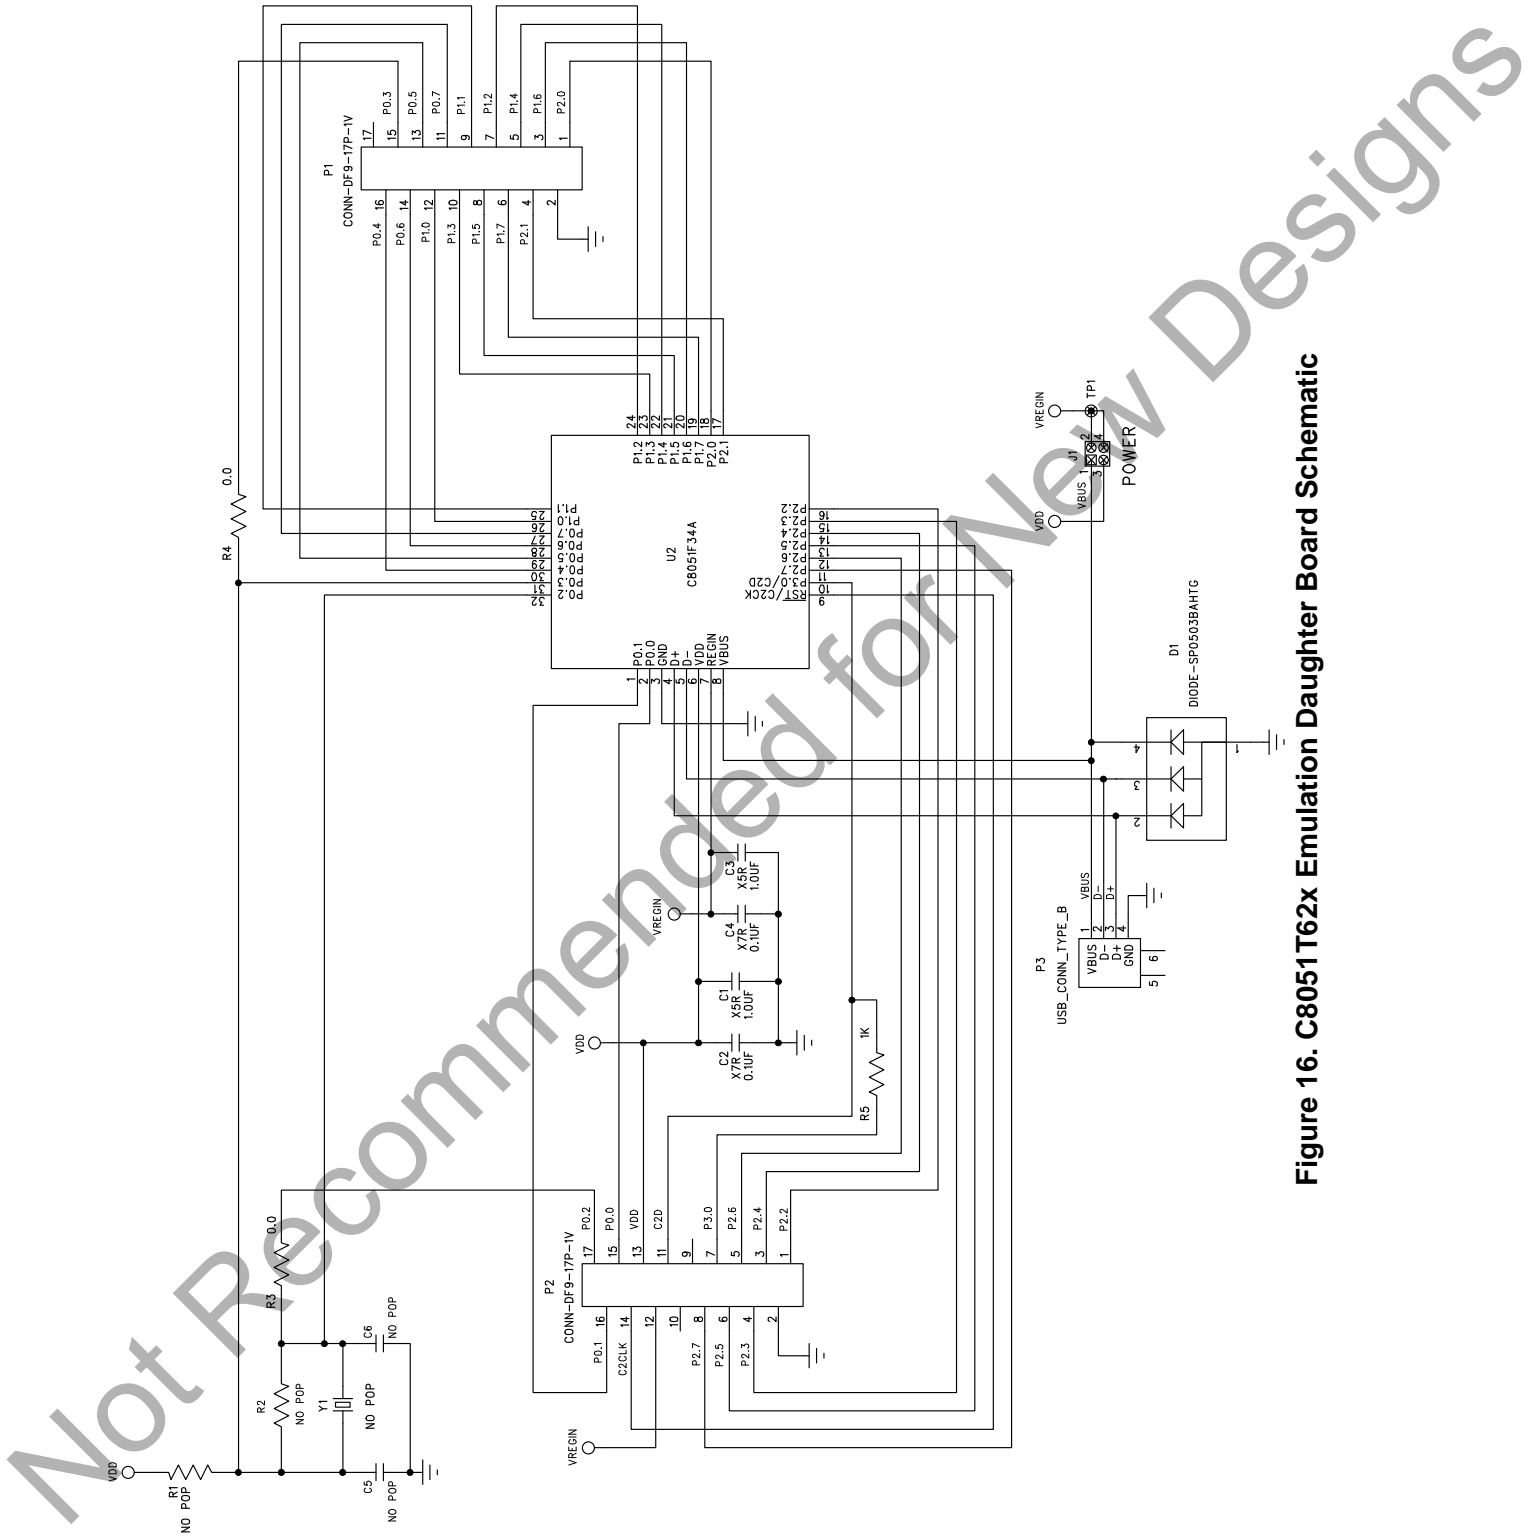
Figure 16. C8051T62x Emulation Daughter Board Schematic

Not Recommended for New Designs

P1
CONN-DF9-17P-1V
17 P0.3 15 P0.5 13 P0.7 11 P1.1 9 P1.2 7 P1.4 5 P1.6 3 P2.0 1
P0.4 16 P0.6 14 P1.0 12 P1.3 10 P1.5 8 P1.7 6 P2.1 4 2

R4
0.0

U2
C8051F34A
P1.2 24, P1.3 23, P1.4 22, P1.5 21, P1.6 20, P1.7 19, P2.0 18, P2.1 17
P1.1 25, P1.0 26, P0.7 27, P0.6 28, P0.5 29, P0.4 30, P0.3 31, P0.2 32
P2.2 16, P2.3 15, P2.4 14, P2.5 13, P2.6 12, P2.7 11, P3.0/C2D 10, RST/C2CK 9
P0.1 1, P0.0 2, GND 3, D+ 4, D- 5, VDD 6, REGIN 7, VBUS 8

VREGIN
VDD
VBUS
J1
1 2 3 4
TP1
POWER

D1
DIODE-SP0503BAHTG
4 3 2 1

C3 X5R 1.0UF
C4 X7R 0.1UF
C1 X5R 1.0UF
C2 X7R 0.1UF
VREGIN
VDD

P3
USB_CONN_TYPE_B
VBUS 1 D- 2 D+ 3 GND 4
5 6
VBUS D- D+

R5
1K

P2
CONN-DF9-17P-1V
17 P0.2 15 P0.0 13 VDD 11 C2D 9 7 P3.0 5 P2.6 3 P2.4 1 P2.2
P0.1 16 C2CLK 14 12 10 8 P2.7 6 P2.5 4 P2.3 2

R3
0.0
C6
NO POP
R2
NO POP
Y1
NO POP
VDD
R1
NO POP
C5
NO POP
VREGIN